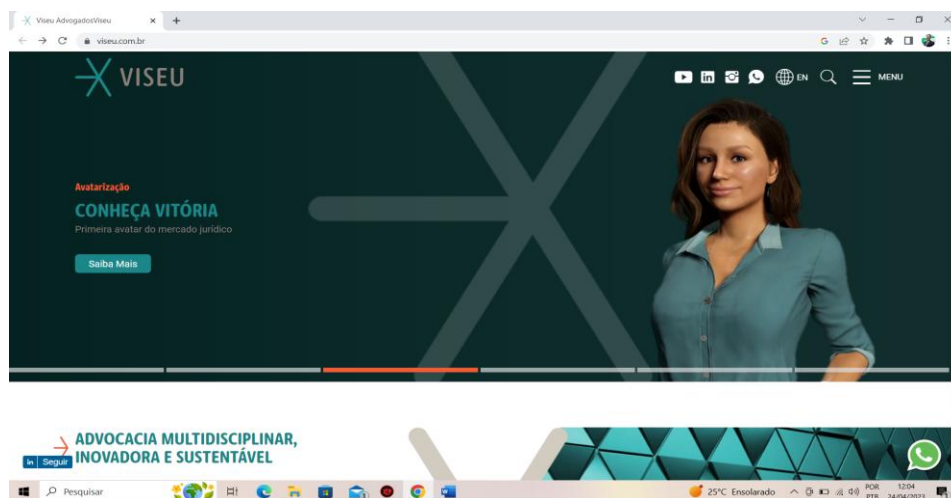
Viseu AdvogadosViseu

viseu.com.br

VISEU

EN MENU

Avatarização

CONHEÇA VITÓRIA

Primeira avatar do mercado jurídico

Saiba Mais

ADVOCACIA MULTIDISCIPLINAR, INOVADORA E SUSTENTÁVEL

in Seguir

Pesquisar

25°C Ensolarado POR PTB 12:04 24/04/2023